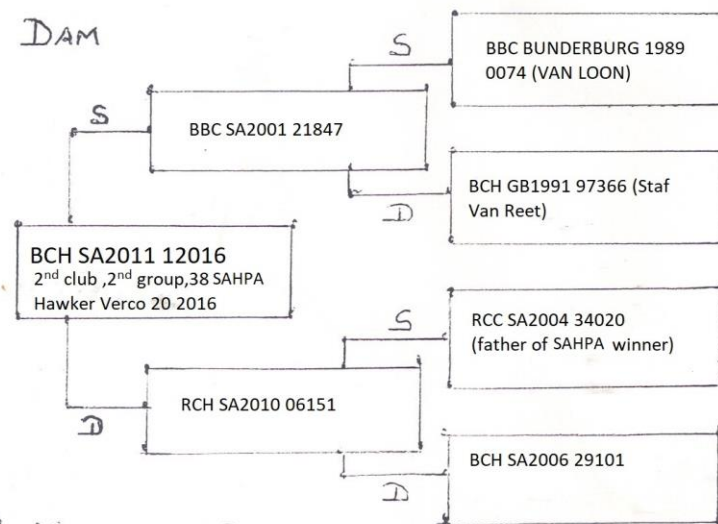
DAM

S

BBC BUNDERBURG 1989 0074 (VAN LOON)

S

BBC SA2001 21847

BCH GB1991 97366 (Staf Van Reet)

D

BCH SA2011 12016
2$^{nd}$ club ,2$^{nd}$ group,38 SAHPA Hawker Verco 20 2016

S

RCC SA2004 34020 (father of SAHPA winner)

RCH SA2010 06151

D

BCH SA2006 29101

D